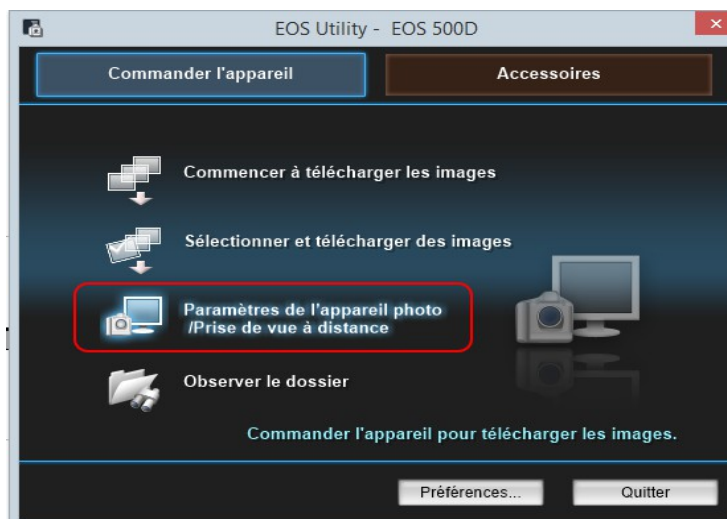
EOS Utility - EOS 500D

Commander l'appareil

Accessoires

Commencer à télécharger les images

Sélectionner et télécharger des images

Paramètres de l'appareil photo
/Prise de vue à distance

Observer le dossier

Commander l'appareil pour télécharger les images.

Préférences...

Quitter